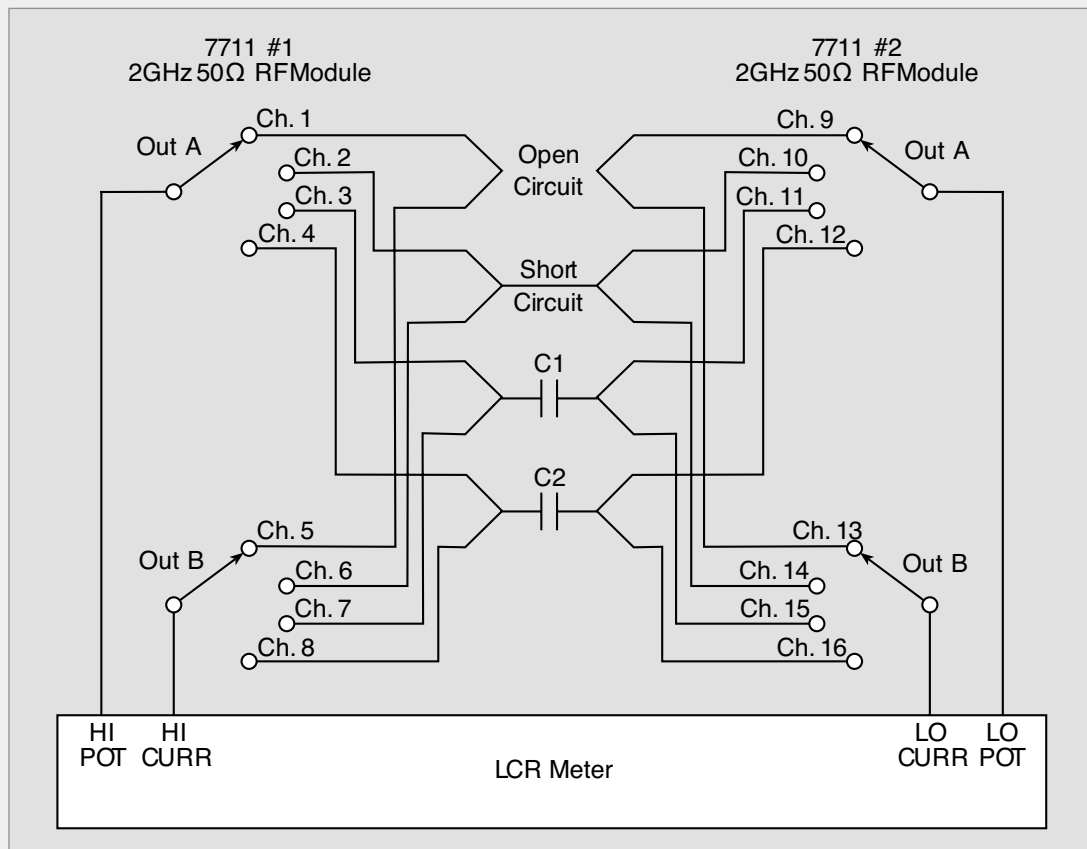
7711 #1
2GHz 50Ω RFModule

7711 #2
2GHz 50Ω RFModule

Out A

Ch. 1
Ch. 2
Ch. 3
Ch. 4

Open
Circuit

Short
Circuit

C1

C2

Ch. 9
Ch. 10
Ch. 11
Ch. 12

Out A

Out B

Ch. 5
Ch. 6
Ch. 7
Ch. 8

Ch. 13
Ch. 14
Ch. 15
Ch. 16

Out B

HI
POT

HI
CURR

LCR Meter

LO
CURR

LO
POT